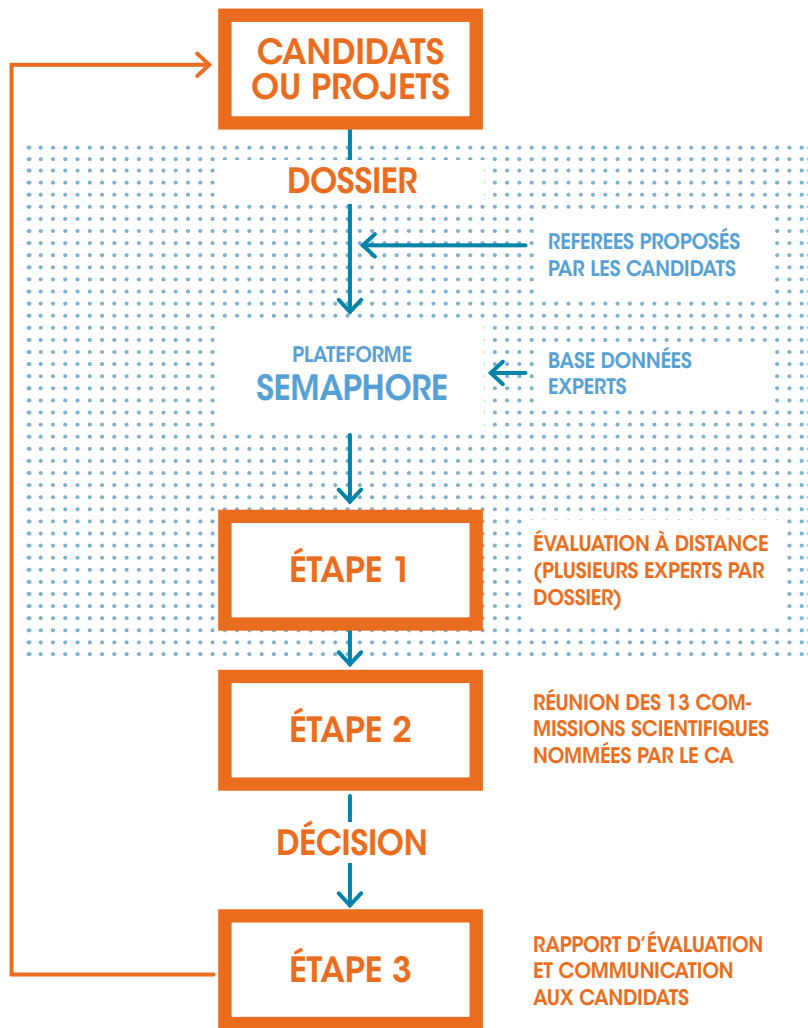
CANDIDATS OU PROJETS

DOSSIER

REFEREES PROPOSÉS PAR LES CANDIDATS

PLATEFORME
SEMAPHORE

BASE DONNÉES EXPERTS

ÉTAPE 1

ÉVALUATION À DISTANCE (PLUSIEURS EXPERTS PAR DOSSIER)

ÉTAPE 2

RÉUNION DES 13 COMMISSIONS SCIENTIFIQUES NOMMÉES PAR LE CA

DÉCISION

ÉTAPE 3

RAPPORT D'ÉVALUATION ET COMMUNICATION AUX CANDIDATS